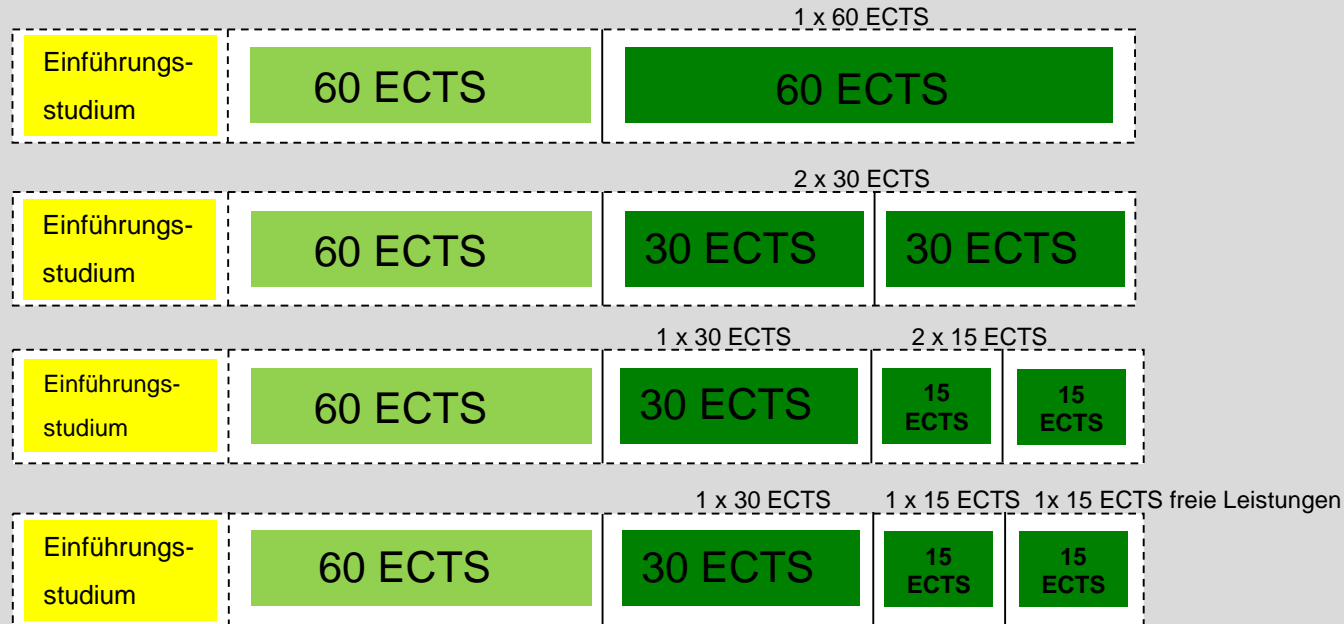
1 x 60 ECTS

Einführungsstudium

60 ECTS

60 ECTS

2 x 30 ECTS

Einführungsstudium

60 ECTS

30 ECTS

30 ECTS

1 x 30 ECTS

2 x 15 ECTS

Einführungsstudium

60 ECTS

30 ECTS

15 ECTS

15 ECTS

1 x 30 ECTS

1 x 15 ECTS

1x 15 ECTS freie Leistungen

Einführungsstudium

60 ECTS

30 ECTS

15 ECTS

15 ECTS